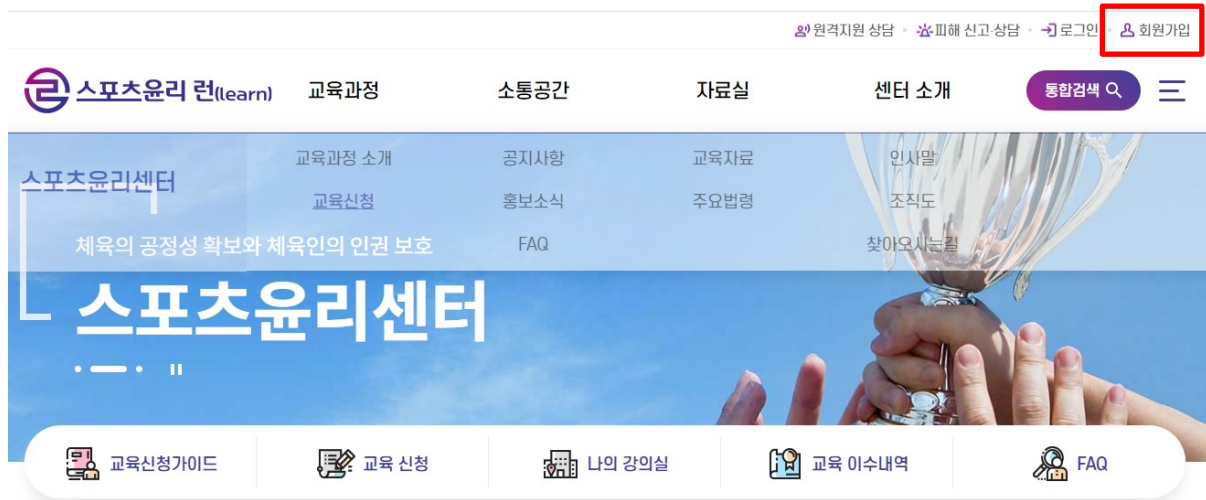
원격지원 상담 · 피해 신고·상담 · 로그인 · 회원가입

스포츠윤리 런(learn)

교육과정 소통공간 자료실 센터 소개 통합검색

교육과정 소개 공지사항 교육자료 인사말
교육신청 홍보소식 주요법령 조직도
FAQ 찾아오시는길

스포츠윤리센터

체육의 공정성 확보와 체육인의 인권 보호

스포츠윤리센터

교육신청가이드 교육 신청 나의 강의실 교육 이수내역 FAQ